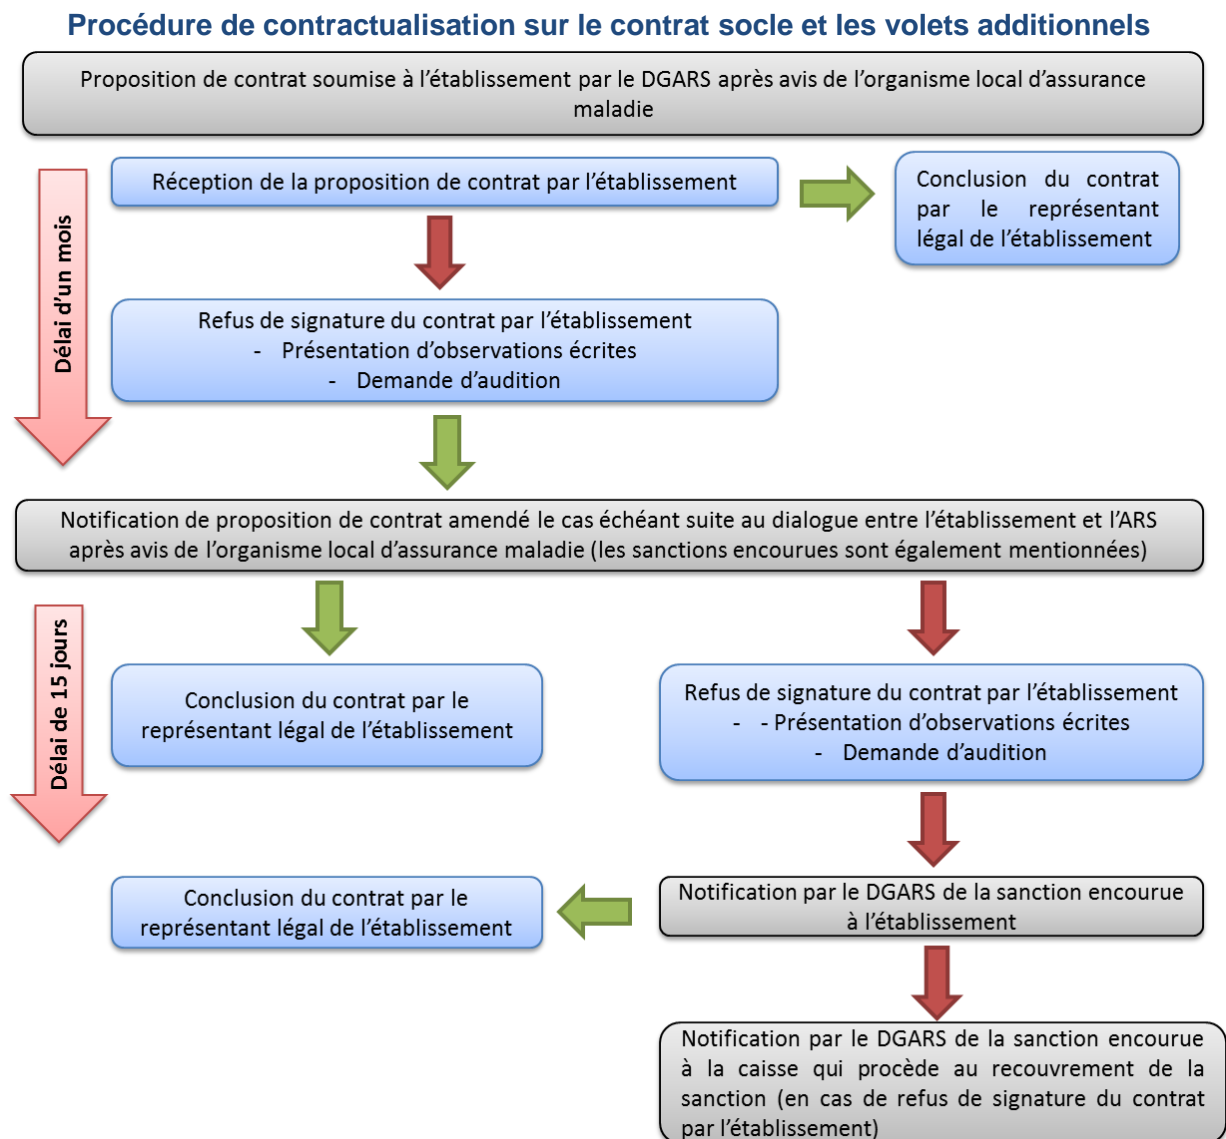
Procédure de contractualisation sur le contrat socle et les volets additionnels

Proposition de contrat soumise à l'établissement par le DGARS après avis de l'organisme local d'assurance maladie

Délai d'un mois

Réception de la proposition de contrat par l'établissement

Conclusion du contrat par le représentant légal de l'établissement

Refus de signature du contrat par l'établissement
- Présentation d'observations écrites
- Demande d'audition

Notification de proposition de contrat amendé le cas échéant suite au dialogue entre l'établissement et l'ARS après avis de l'organisme local d'assurance maladie (les sanctions encourues sont également mentionnées)

Délai de 15 jours

Conclusion du contrat par le représentant légal de l'établissement

Refus de signature du contrat par l'établissement
- - Présentation d'observations écrites
- Demande d'audition

Conclusion du contrat par le représentant légal de l'établissement

Notification par le DGARS de la sanction encourue à l'établissement

Notification par le DGARS de la sanction encourue à la caisse qui procède au recouvrement de la sanction (en cas de refus de signature du contrat par l'établissement)